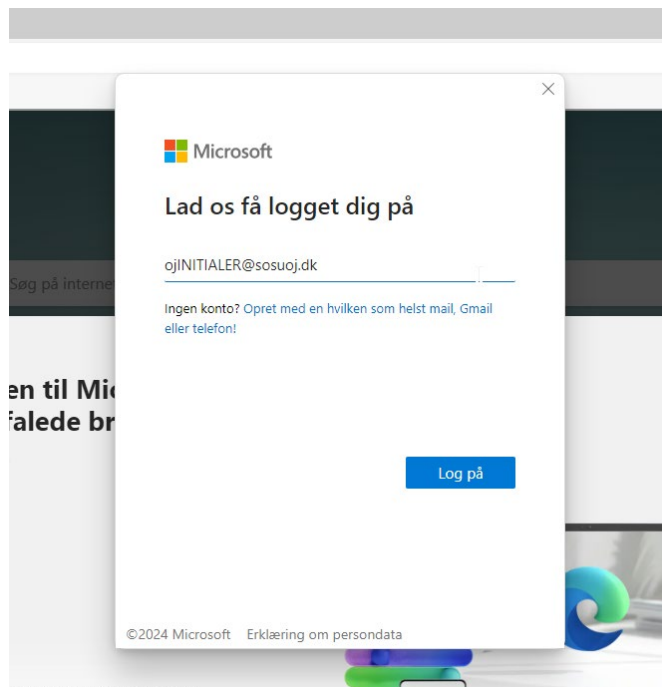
Søg på interne

en til Mic
falede br

Microsoft

Lad os få logget dig på

ojINITIALER@sosuoj.dk

Ingen konto? Opret med en hvilken som helst mail, Gmail eller telefon!

Log på

©2024 Microsoft Erklæring om persondata